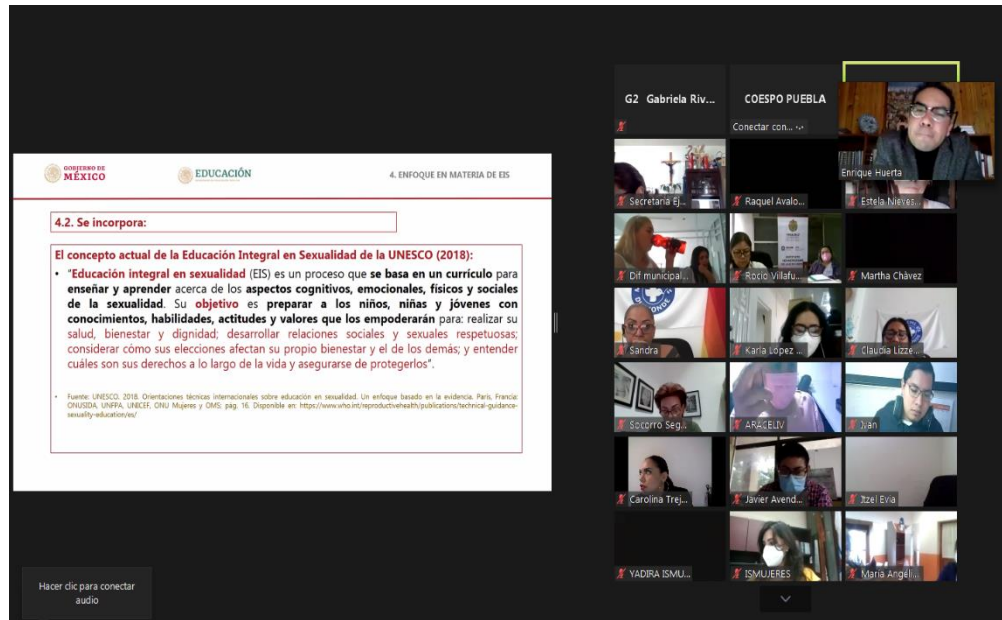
GOBIERNO DE MÉXICO

EDUCACIÓN

4. ENFOQUE EN MATERIA DE EIS

4.2. Se incorpora:

El concepto actual de la Educación Integral en Sexualidad de la UNESCO (2018):

• "Educación integral en sexualidad (EIS) es un proceso que se basa en un currículo para enseñar y aprender acerca de los aspectos cognitivos, emocionales, físicos y sociales de la sexualidad. Su objetivo es preparar a los niños, niñas y jóvenes con conocimientos, habilidades, actitudes y valores que los empoderarán para: realizar su salud, bienestar y dignidad; desarrollar relaciones sociales y sexuales respetuosas; considerar cómo sus elecciones afectan su propio bienestar y el de los demás; y entender cuáles son sus derechos a lo largo de la vida y asegurarse de protegerlos".

Fuente: UNESCO, 2018. Orientaciones técnicas internacionales sobre educación en sexualidad. Un enfoque basado en la evidencia. París, Francia: ONUSIDA, UNFPA, UNICEF, ONU Mujeres y OMS: pag. 16. Disponible en: https://www.who.int/reproductivehealth/publications/technical-guidance-sexuality-education/es/

G2 Gabriela Riv...

COESPO PUEBLA

Conectar con...

Enrique Huerta

Secretaria Ej...

Raquel Avalo...

Estela Nieves...

Dif municipal...

Rocio Villafu...

Martha Chávez

Sandra

Karla Lopez ...

Claudia Lizze...

Socorro Seg...

ARACELIV

Iván

Carolina Trej...

Javier Avend...

Itzel Evia

YADIRA ISMU...

ISMUJERES

Maria Angél...

Hacer clic para conectar audio